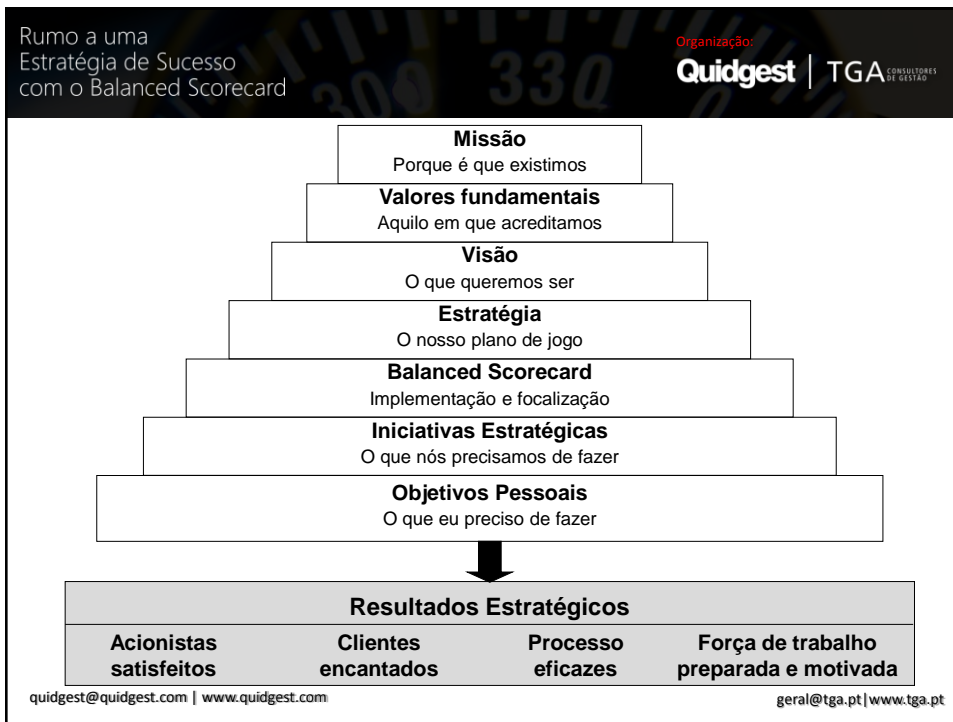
Rumo a uma
Estratégia de Sucesso
com o Balanced Scorecard

Organização:
Quidgest | TGA CONSULTORES DE GESTÃO

**Missão**
Porque é que existimos

**Valores fundamentais**
Aquilo em que acreditamos

**Visão**
O que queremos ser

**Estratégia**
O nosso plano de jogo

**Balanced Scorecard**
Implementação e focalização

**Iniciativas Estratégicas**
O que nós precisamos de fazer

**Objetivos Pessoais**
O que eu preciso de fazer

**Resultados Estratégicos**

| Acionistas satisfeitos | Clientes encantados | Processo eficazes | Força de trabalho preparada e motivada |
|---|---|---|---|

quidgest@quidgest.com | www.quidgest.com

geral@tga.pt|www.tga.pt